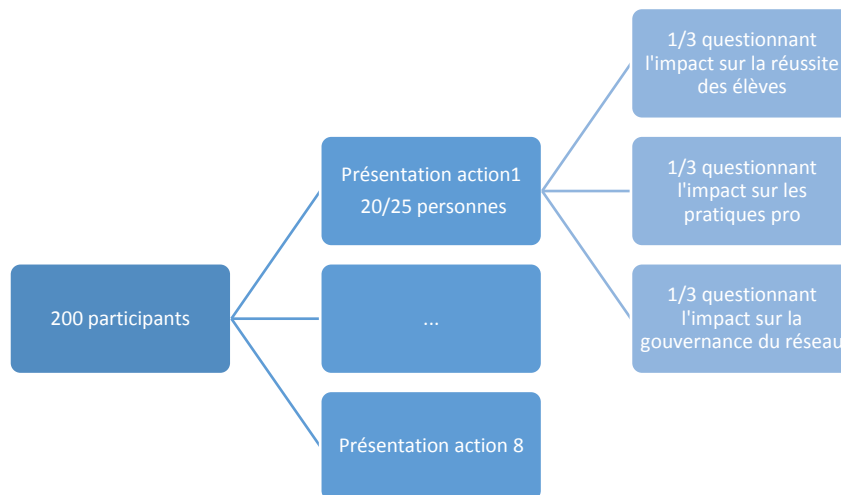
200 participants

Présentation action1
20/25 personnes

...

Présentation action 8

1/3 questionnant l'impact sur la réussite des élèves

1/3 questionnant l'impact sur les pratiques pro

1/3 questionnant l'impact sur la gouvernance du réseau